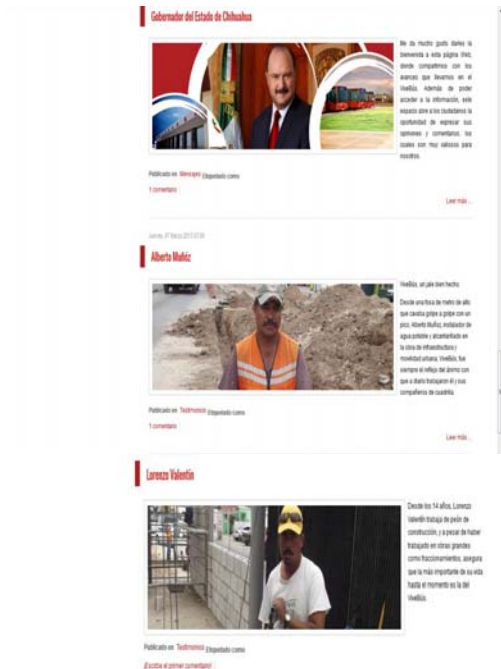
Gobernador del Estado de Chihuahua

Me da mucho gusto darles la bienvenida a esta página Web, donde compartimos con los avances que llevamos en el ViveBús. Además de poder acceder a la información, este espacio abre a los ciudadanos la oportunidad de expresar sus opiniones y comentarios, los cuales son muy valiosos para nosotros.

Publicado en Mensajes Etiquetado como

1 comentario

Leer más...

Jueves, 07 Marzo 2013 07:08

Alberto Muñoz

ViveBús, un plan bien hecho.

Desde una fosa de metro de alto que cavaba golpe a golpe con un pico, Alberto Muñoz, instalador de agua potable y alcantarillado en la obra de infraestructura y movilidad urbana, ViveBús, fue siempre el reflejo del ánimo con que a diario trabajaron él y sus compañeros de cuadrilla.

Publicado en Testimonios Etiquetado como

1 comentario

Leer más...

Lorenzo Valentín

Desde los 14 años, Lorenzo Valentín trabaja de peón de construcción, y a pesar de haber trabajado en obras grandes como fraccionamientos, asegura que la más importante de su vida hasta el momento es la del ViveBús.

Publicado en Testimonios Etiquetado como

¡Escribe el primer comentario!